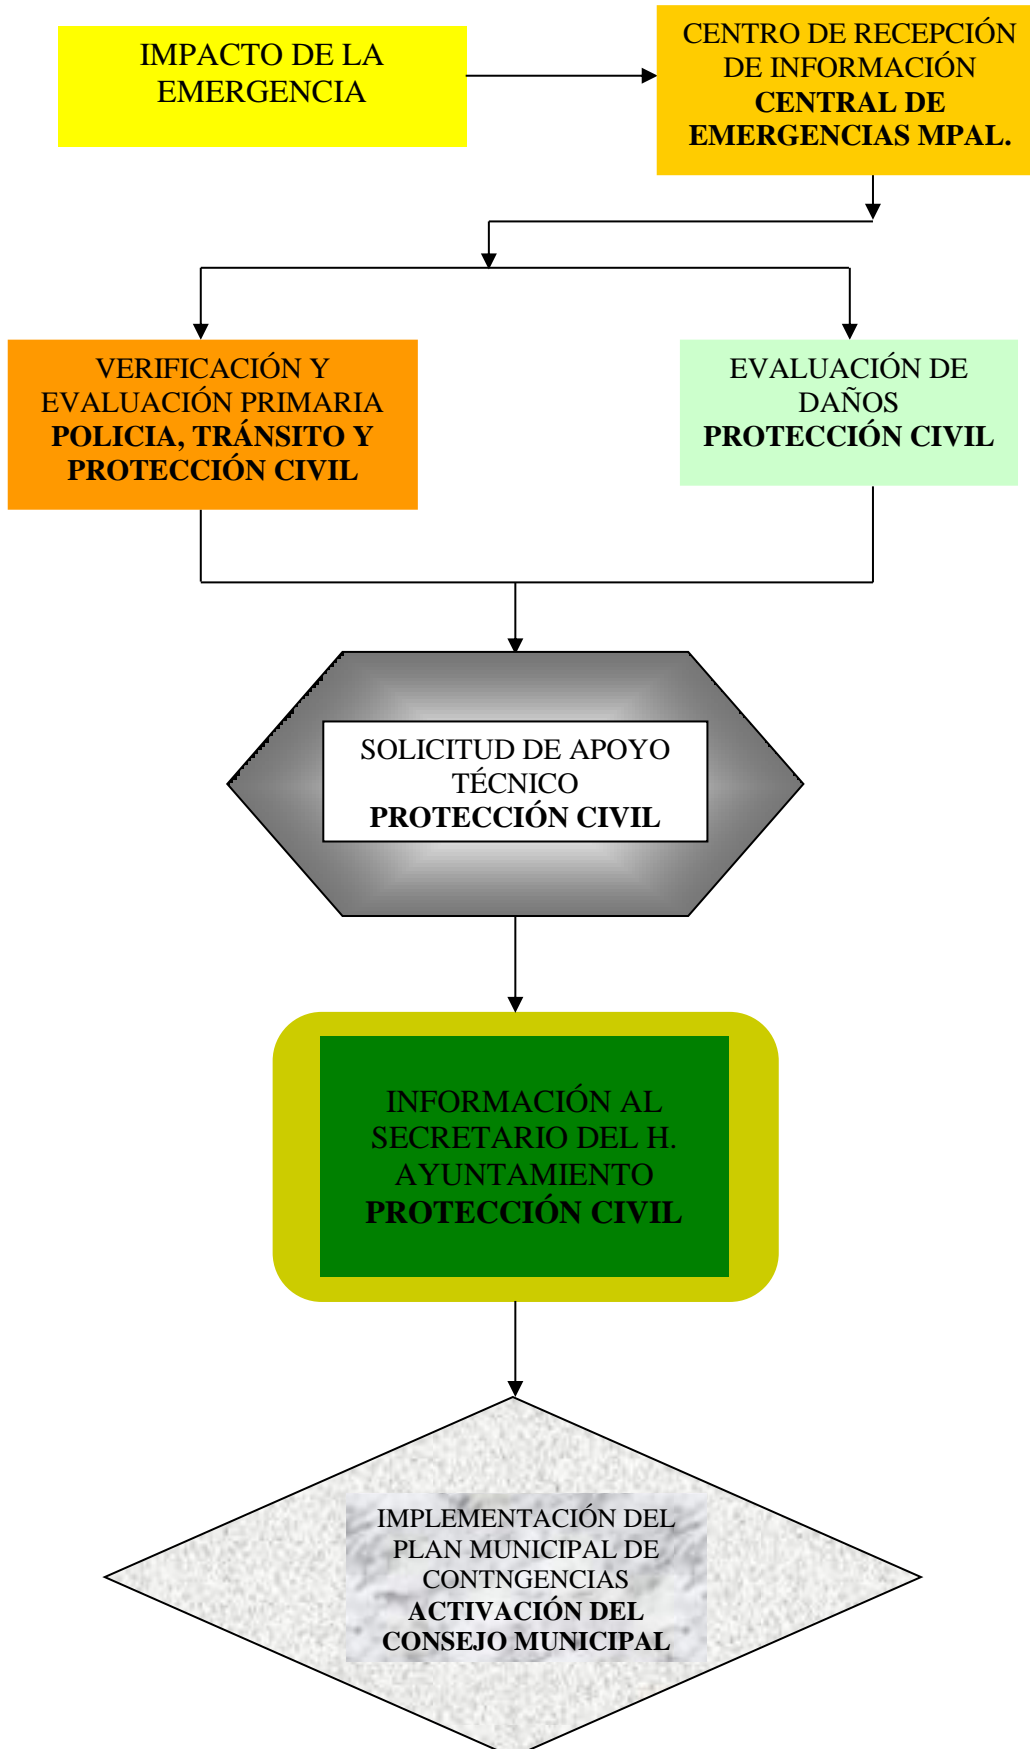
IMPACTO DE LA EMERGENCIA

CENTRO DE RECEPCIÓN DE INFORMACIÓN
**CENTRAL DE EMERGENCIAS MPAL.**

VERIFICACIÓN Y EVALUACIÓN PRIMARIA
**POLICIA, TRÁNSITO Y PROTECCIÓN CIVIL**

EVALUACIÓN DE DAÑOS
**PROTECCIÓN CIVIL**

SOLICITUD DE APOYO TÉCNICO
**PROTECCIÓN CIVIL**

INFORMACIÓN AL SECRETARIO DEL H. AYUNTAMIENTO
**PROTECCIÓN CIVIL**

IMPLEMENTACIÓN DEL PLAN MUNICIPAL DE CONTNGENCIAS
**ACTIVACIÓN DEL CONSEJO MUNICIPAL**